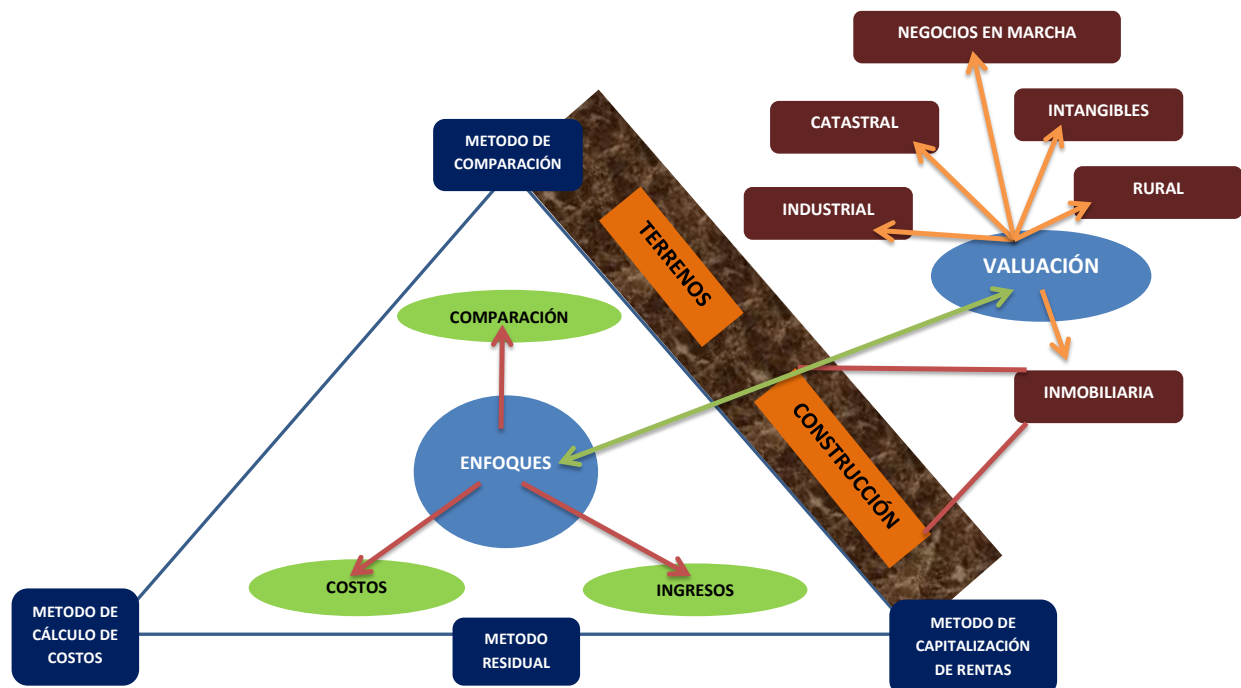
NEGOCIOS EN MARCHA

CATASTRAL

INTANGIBLES

RURAL

INDUSTRIAL

VALUACIÓN

INMOBILIARIA

METODO DE COMPARACIÓN

TERRENOS

CONSTRUCCIÓN

COMPARACIÓN

ENFOQUES

COSTOS

INGRESOS

METODO DE CÁLCULO DE COSTOS

METODO RESIDUAL

METODO DE CAPITALIZACIÓN DE RENTAS